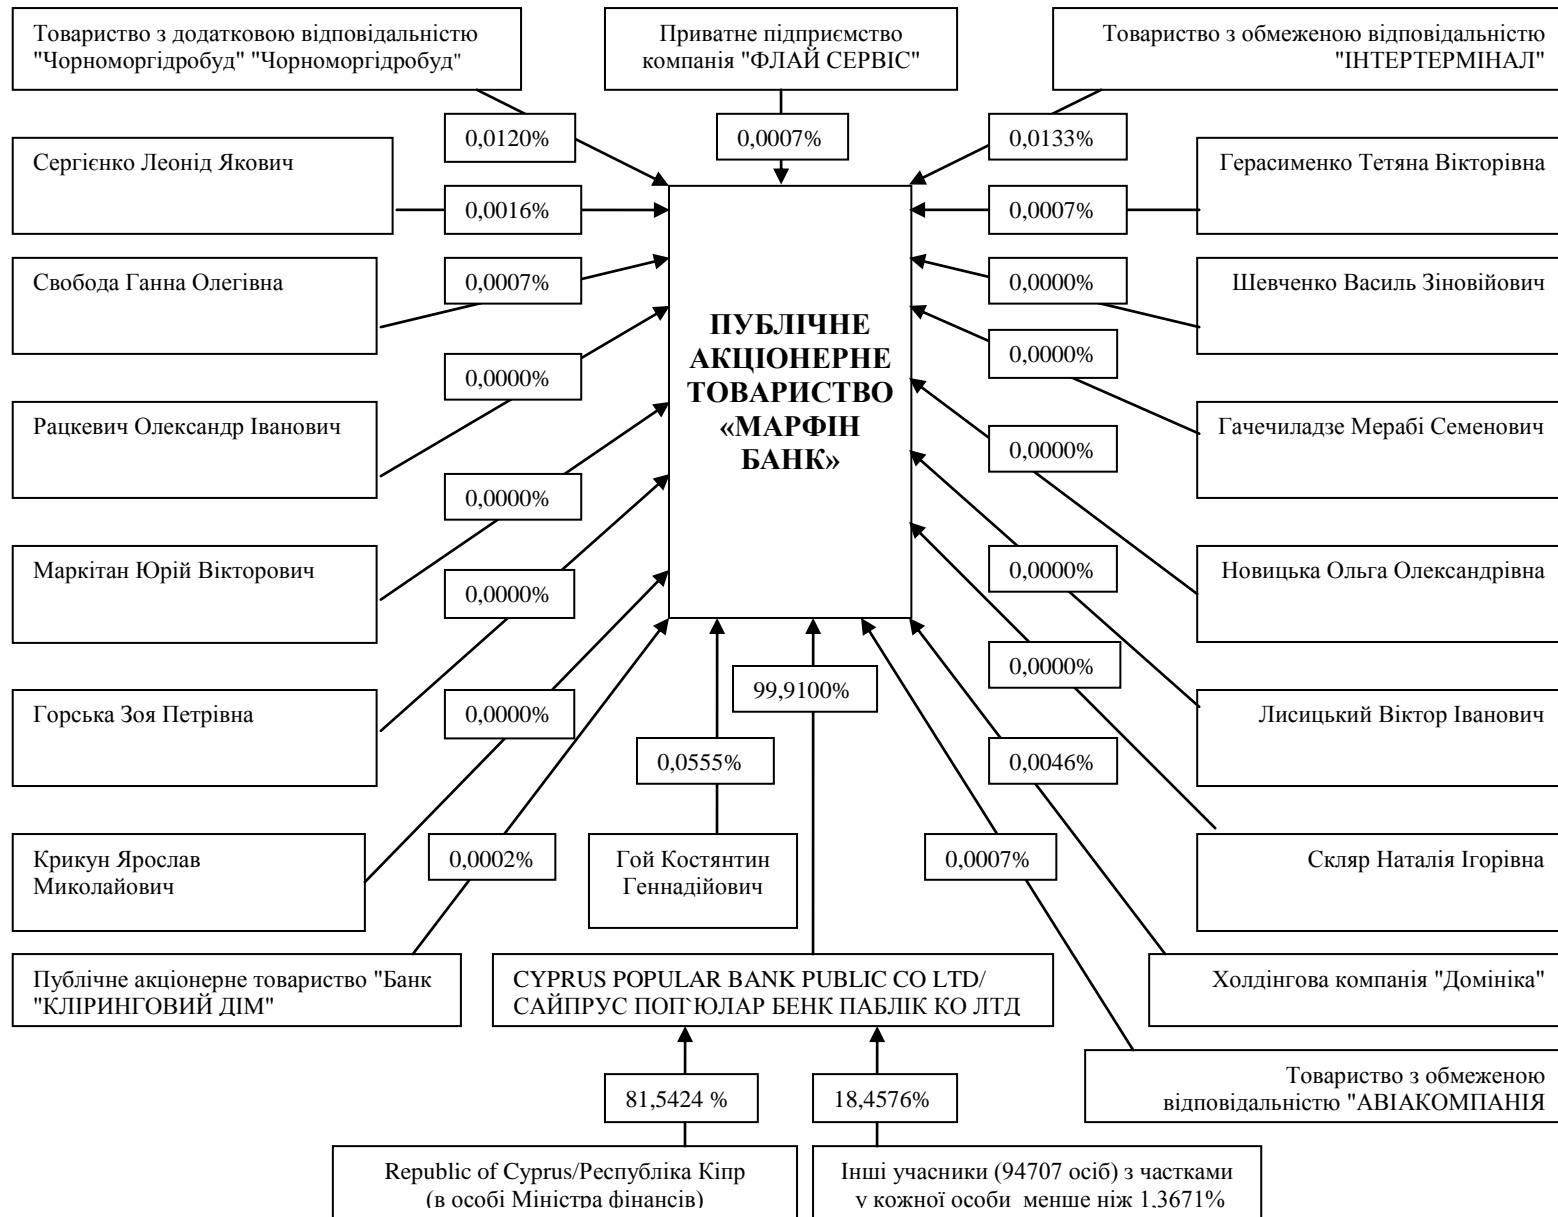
Товариство з додатковою відповідальністю "Чорноморгідробуд" "Чорноморгідробуд"

Приватне підприємство компанія "ФЛАЙ СЕРВІС"

Товариство з обмеженою відповідальністю "ІНТЕРТЕРМІНАЛ"

0,0120%

0,0007%

0,0133%

Сергієнко Леонід Якович

0,0016%

0,0007%

Герасименко Тетяна Вікторівна

Свобода Ганна Олегівна

0,0007%

0,0000%

Шевченко Василь Зіновійович

ПУБЛІЧНЕ АКЦІОНЕРНЕ ТОВАРИСТВО «МАРФІН БАНК»

0,0000%

0,0000%

Рацкевич Олександр Іванович

Гачечиладзе Мерабі Семенович

0,0000%

0,0000%

Маркітан Юрій Вікторович

Новицька Ольга Олександрівна

0,0000%

0,0000%

0,0000%

Горська Зоя Петрівна

99,9100%

0,0000%

Лисицький Віктор Іванович

0,0555%

0,0046%

Крикун Ярослав Миколайович

0,0002%

Гой Костянтин Геннадійович

0,0007%

Скляр Наталія Ігорівна

Публічне акціонерне товариство "Банк "КЛІРИНГОВИЙ ДІМ"

CYPRUS POPULAR BANK PUBLIC CO LTD/ САЙПРУС ПОП`ЮЛАР БЕНК ПАБЛІК КО ЛТД

Холдінгова компанія "Домініка"

81,5424 %

18,4576%

Товариство з обмеженою відповідальністю "АВІАКОМПАНІЯ

Republic of Cyprus/Республіка Кіпр (в особі Міністра фінансів)

Інші учасники (94707 осіб) з частками у кожної особи менше ніж 1,3671%